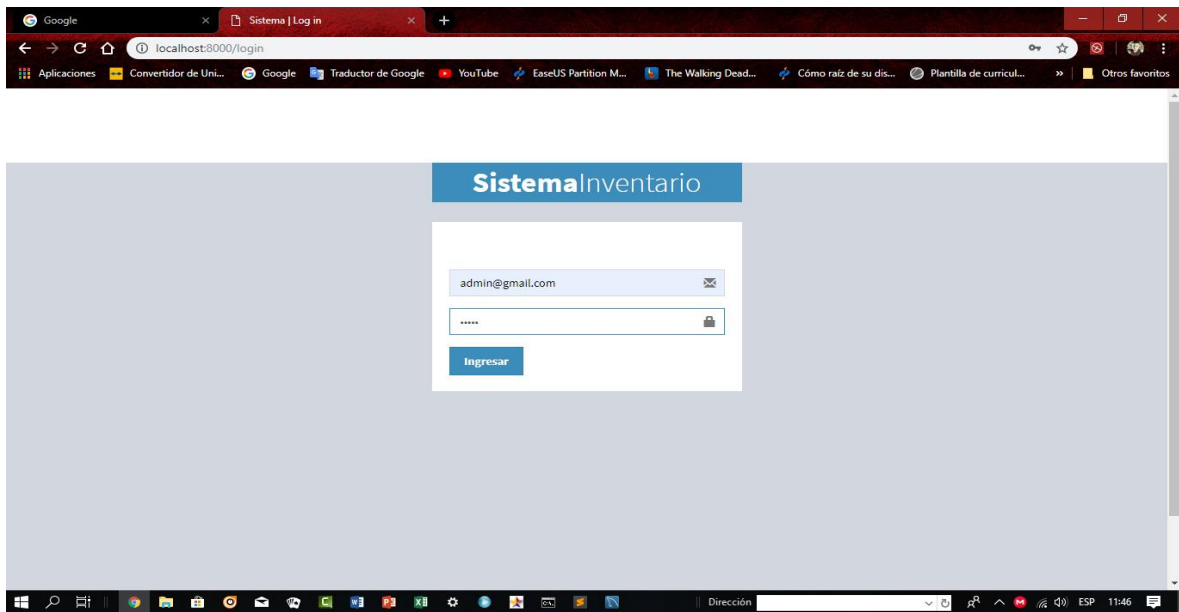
Google ×
Sistema | Log in ×
+

localhost:8000/login

Aplicaciones
Convertidor de Uni...
Google
Traductor de Google
YouTube
EaseUS Partition M...
The Walking Dead...
Cómo raíz de su dis...
Plantilla de curricul...
»
Otros favoritos

SistemaInventario

admin@gmail.com

•••••

Ingresar

Dirección
ESP 11:46